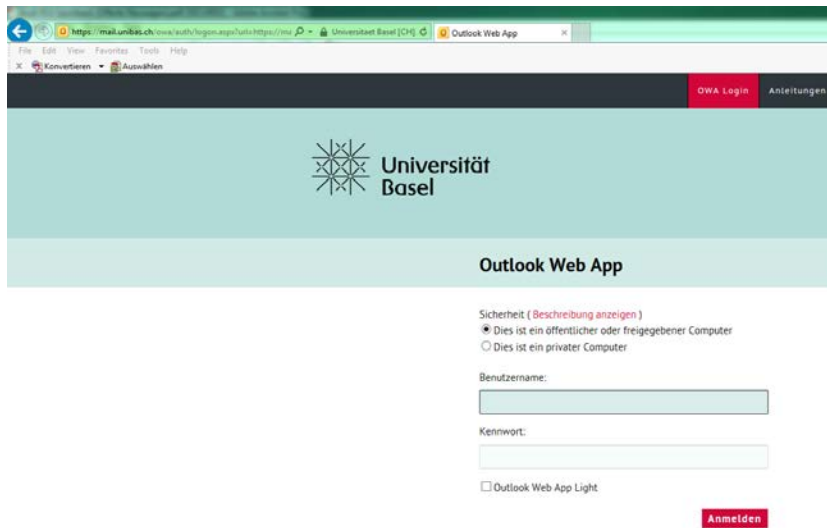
https://mail.unibas.ch/owa/auth/logon.aspx?url=https://ma Universitaet Basel [CH] Outlook Web App ×

File Edit View Favorites Tools Help

× Konvertieren Auswählen

OWA Login Anleitungen

Universität Basel

Outlook Web App

Sicherheit ( Beschreibung anzeigen )

Dies ist ein öffentlicher oder freigegebener Computer

Dies ist ein privater Computer

Benutzername:

Kennwort:

Outlook Web App Light

Anmelden